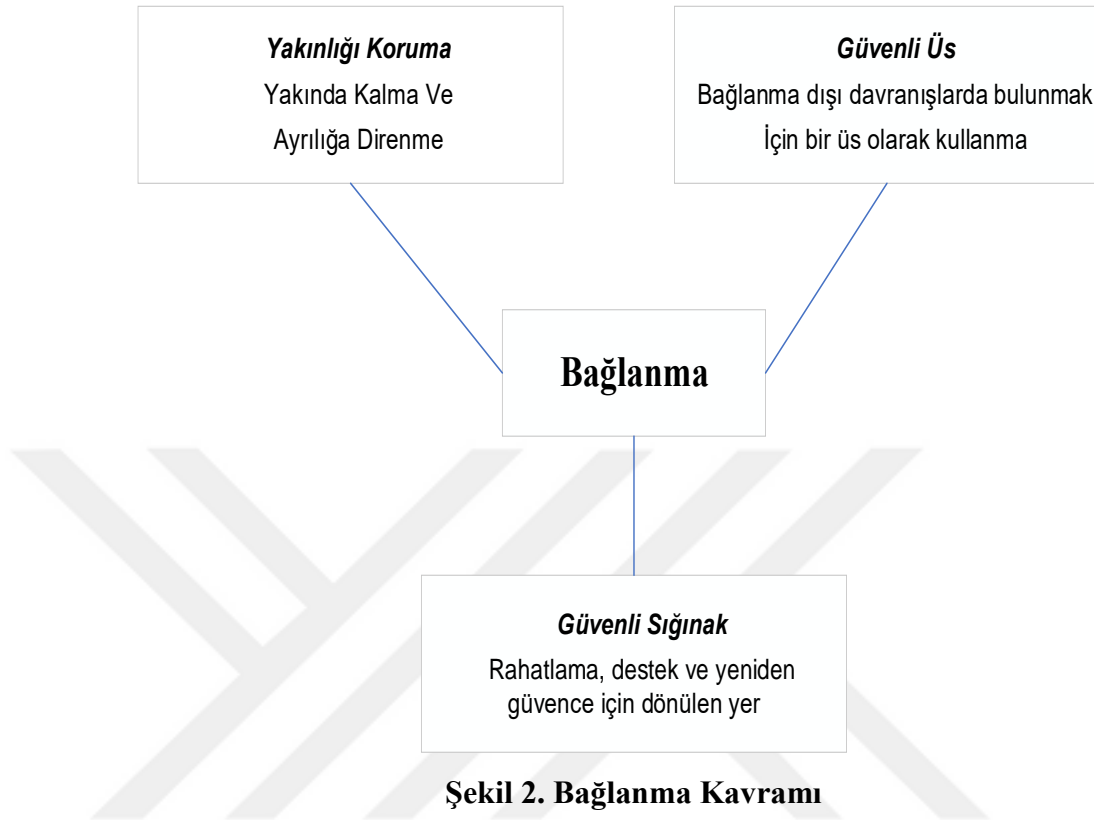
Yakınlığı Koruma
Yakında Kalma Ve
Ayrılığa Direnme

Güvenli Üs
Bağlanma dışı davranışlarda bulunmak
İçin bir üs olarak kullanma

Bağlanma

Güvenli Sığınak
Rahatlama, destek ve yeniden
güvence için dönülen yer

Şekil 2. Bağlanma Kavramı